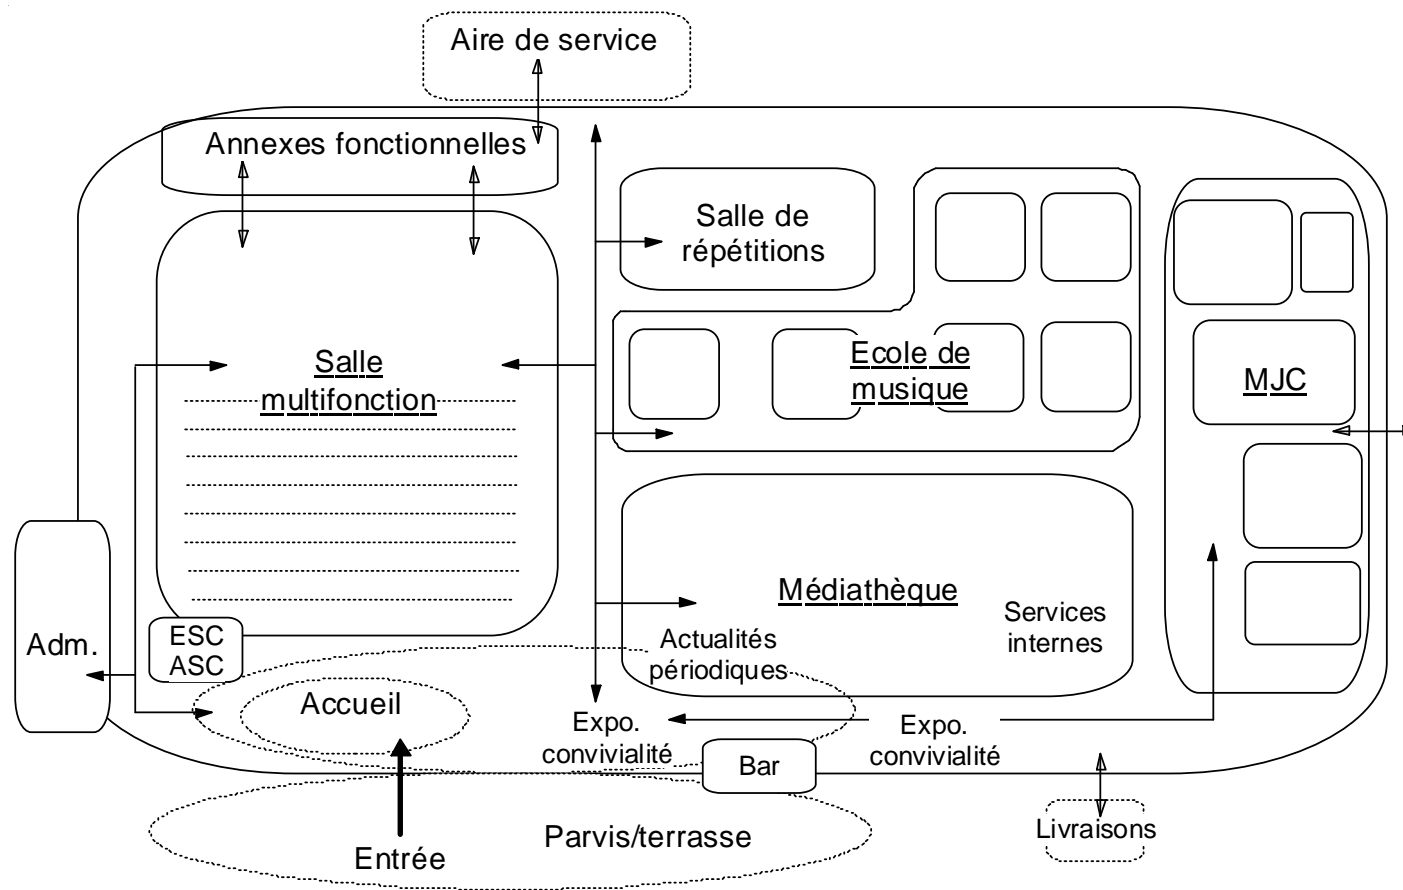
Aire de service

Annexes fonctionnelles

Salle de répétitions

Salle multifonction

Ecole de musique

MJC

Médiathèque

Services internes

Actualités périodiques

ESC ASC

Adm.

Accueil

Expo. convivialité

Expo. convivialité

Bar

Livraisons

Parvis/terrasse

Entrée